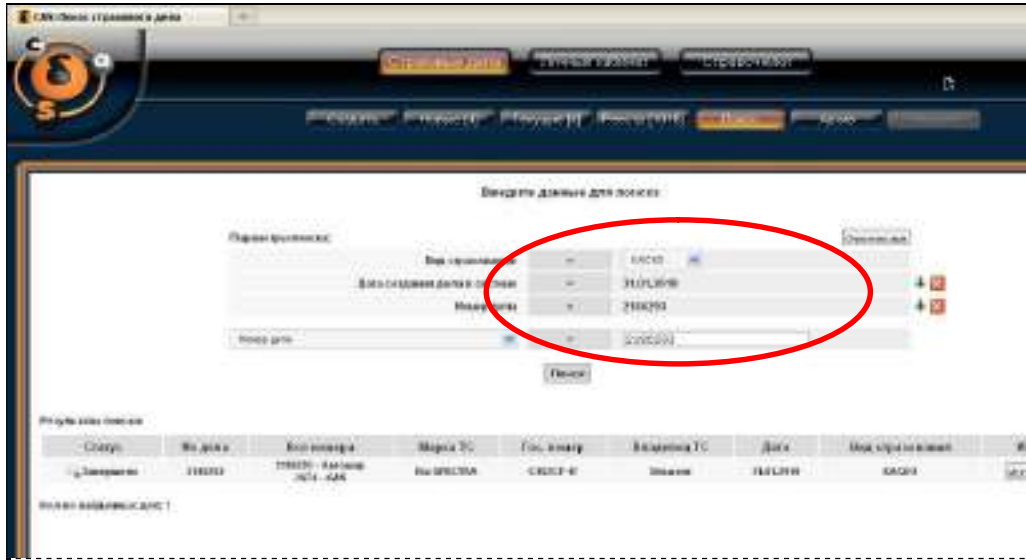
CMS Поиск страхового дела

Введите данные для поиска

Параметры поиска:

Очистить все

| Вид страхования | = | КАСКО |
|---|---|---|
| Дата создания дела в системе | = | 31.01.2010 |
| Номер дела | = | 2100293 |

Номер дела = 2100293

Поиск

Результаты поиска

| Статус | № дела | Все номера | Марка ТС | Гос. номер | Владелец ТС | Дата | Вид страхования |
|---|---|---|---|---|---|---|---|
| Завершено | 2100293 | 2100293 - Калькул. 2474 - КАН | Kia SPECTRA | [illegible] | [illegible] | 31.01.2010 | КАСКО |

Всего найденных дел: 1